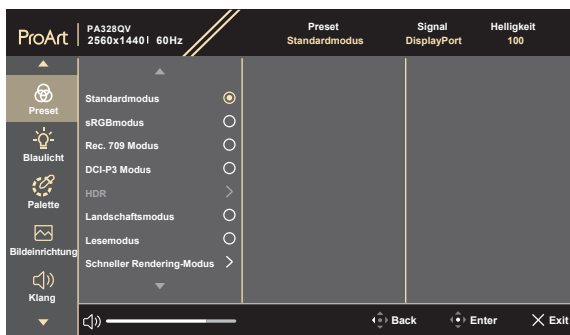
ProArt | PA328QV 2560x1440 | 60Hz

Preset
Standardmodus

Signal
DisplayPort

Helligkeit
100

Preset

Blaulicht

Palette

Bildeinrichtung

Klang

Standardmodus
sRGBmodus
Rec. 709 Modus
DCI-P3 Modus
HDR
Landschaftsmodus
Lesemodus
Schneller Rendering-Modus

Back
Enter
Exit